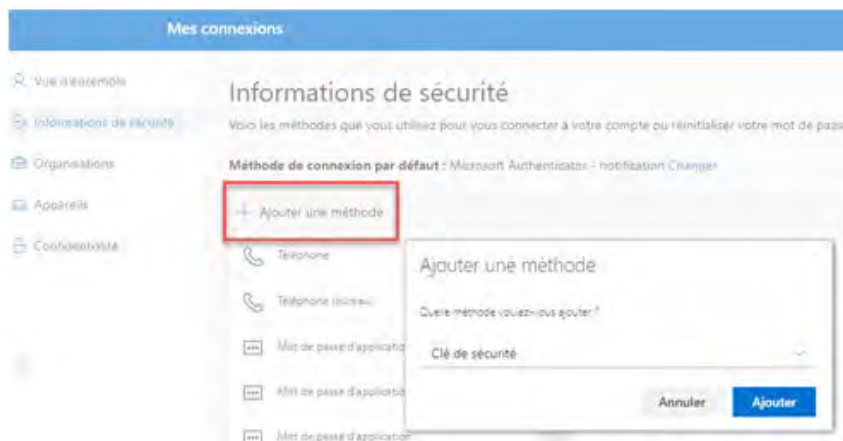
Mes connexions

Vue d'ensemble
Informations de sécurité
Organisations
Appareils
Confidentialité

Informations de sécurité

Voici les méthodes que vous utilisez pour vous connecter à votre compte ou réinitialiser votre mot de pass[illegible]

Méthode de connexion par défaut : Microsoft Authenticator - notification Changer

+ Ajouter une méthode

Téléphone

Téléphone (bureau)

Mot de passe d'application

Mot de passe d'applicatio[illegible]

Mot de passe d'applicatio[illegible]

Ajouter une méthode

Quelle méthode voulez-vous ajouter ?

Clé de sécurité

Annuler

Ajouter